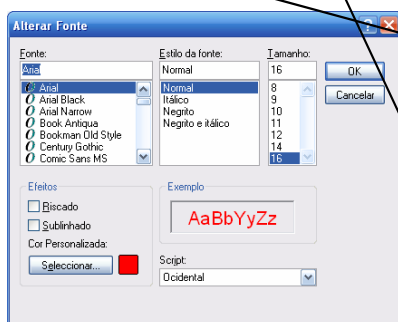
Alterar Fonte

Fonte:
Arial
Arial
Arial Black
Arial Narrow
Book Antiqua
Bookman Old Style
Century Gothic
Comic Sans MS

Estilo da fonte:
Normal
Normal
Itálico
Negrito
Negrito e itálico

Tamanho:
16
8
9
10
11
12
14
16

OK
Cancelar

Efeitos
Riscado
Sublinhado
Cor Personalizada:
Seleccionar...

Exemplo
AaBbYyZz

Script:
Ocidental